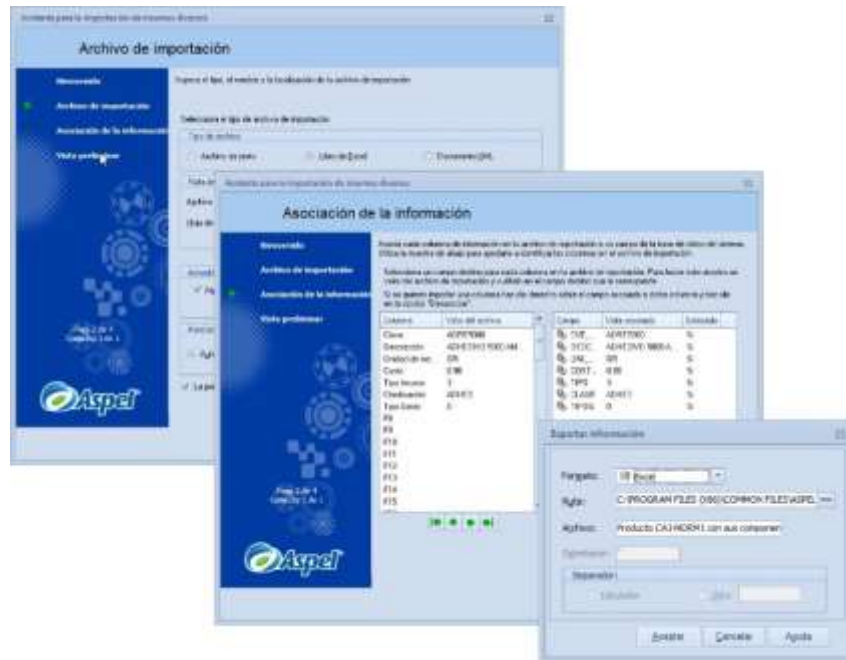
Asistente para la importación de insumos diversos

Archivo de importación

Bienvenido
Archivo de importación
Asociación de la información
Vista preliminar

Especifique el tipo, el nombre y la localización de su archivo de importación.

Seleccione el tipo de archivo de importación
Tipo de archivo
Archivo de texto
Libro de Excel
Documento XML

Paso 2 de 4
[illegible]

Aspel

Asistente para la importación de insumos diversos

Asociación de la información

Bienvenido
Archivo de importación
Asociación de la información
Vista preliminar

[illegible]

| Columna | Valor del archivo |
|---|---|
| Clave | ADITIVO60 |
| Descripción | ADITIVO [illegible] |
| Unidad de ent. | SR |
| Costo | 0.00 |
| Tipo Insumo | 3 |
| Clasificación | ADIEC1 |
| Tipo Salida | 0 |
| F8 | |
| F9 | |
| F10 | |
| F11 | |
| F12 | |
| F13 | |
| F14 | |
| F15 | |

| Campo | Valor asociado | Extensión |
|---|---|---|
| CVE_ | ADITIVO60 | Si |
| DESC | ADITIVO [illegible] | Si |
| UNI_ | SR | Si |
| COST | 0.00 | Si |
| TIPO | 3 | Si |
| CLASIF | ADIEC1 | Si |
| TIPOS | 0 | Si |

Paso 3 de 4

Aspel

Exportar información

Formato: Excel
Ruta: C:\PROGRAM FILES (X86)\COMMON FILES\ASPEL
Archivo: Producto CA3-NORM1 con sus componen
Separador
Aceptar Cancelar Ayuda